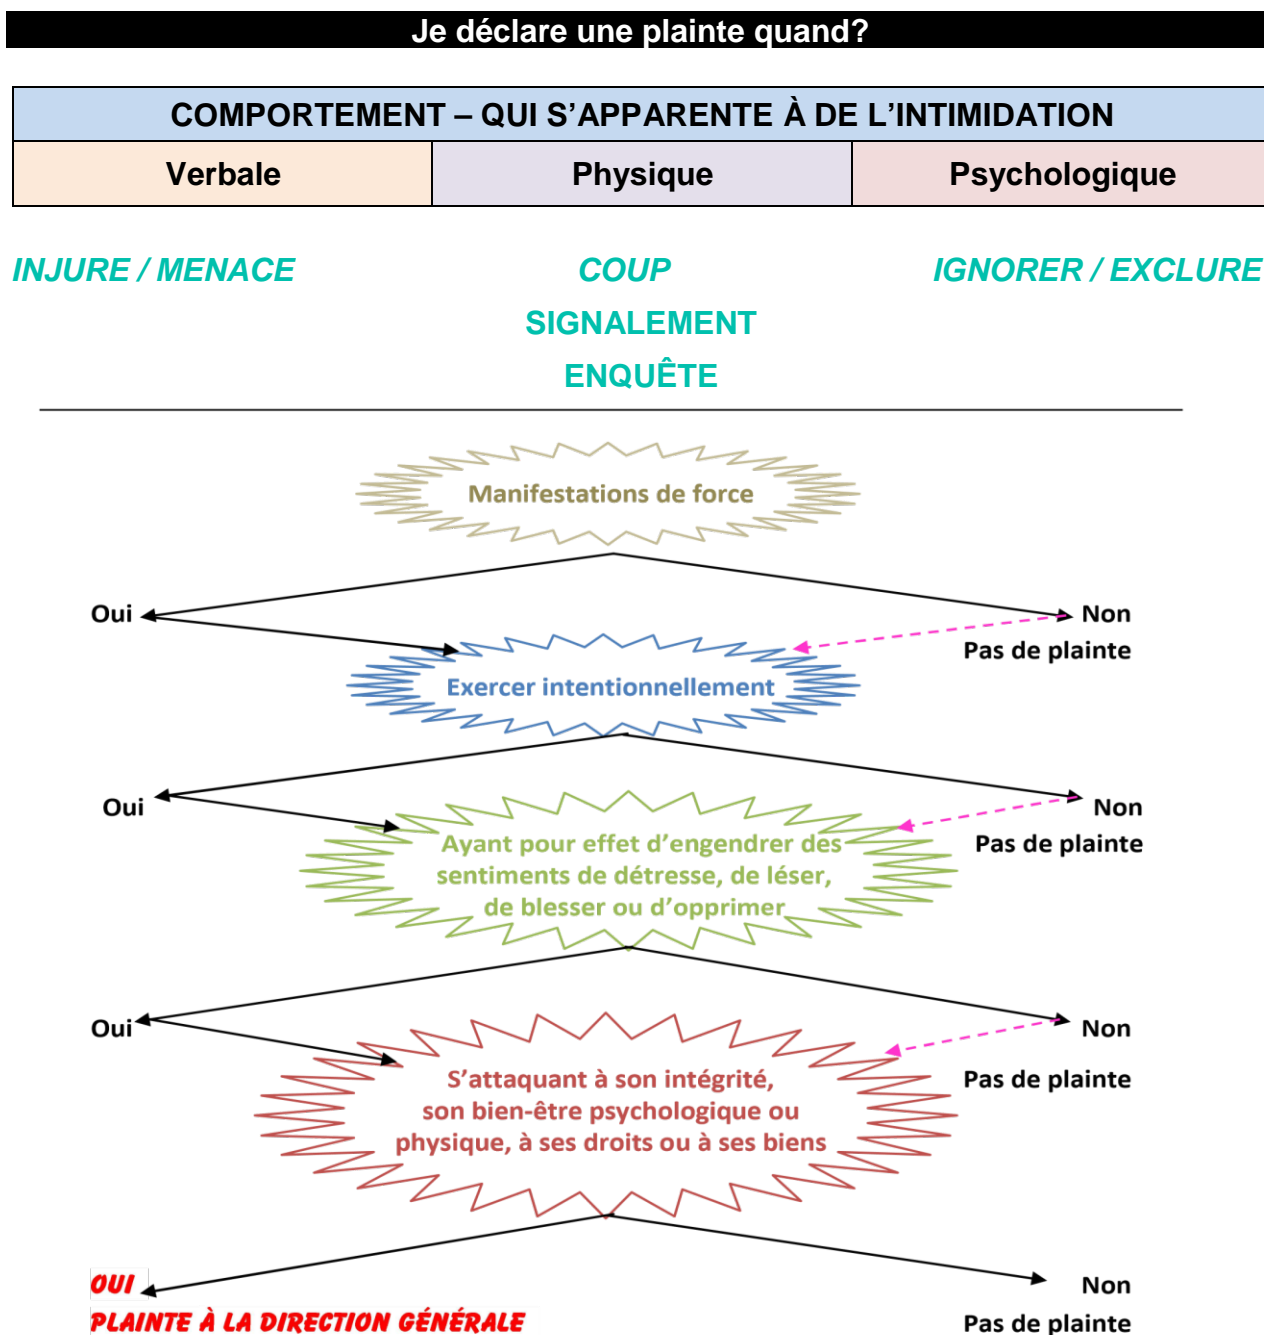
Je déclare une plainte quand?

| COMPORTEMENT – QUI S'APPARENTE À DE L'INTIMIDATION | | |
|---|---|---|
| Verbale | Physique | Psychologique |

INJURE / MENACE

COUP

IGNORER / EXCLURE

SIGNALEMENT

ENQUÊTE

Manifestations de force

Oui

Non
Pas de plainte

Exercer intentionnellement

Oui

Non
Pas de plainte

Ayant pour effet d'engendrer des sentiments de détresse, de léser, de blesser ou d'opprimer

Oui

Non
Pas de plainte

S'attaquant à son intégrité, son bien-être psychologique ou physique, à ses droits ou à ses biens

OUI
PLAINTE À LA DIRECTION GÉNÉRALE

Non
Pas de plainte